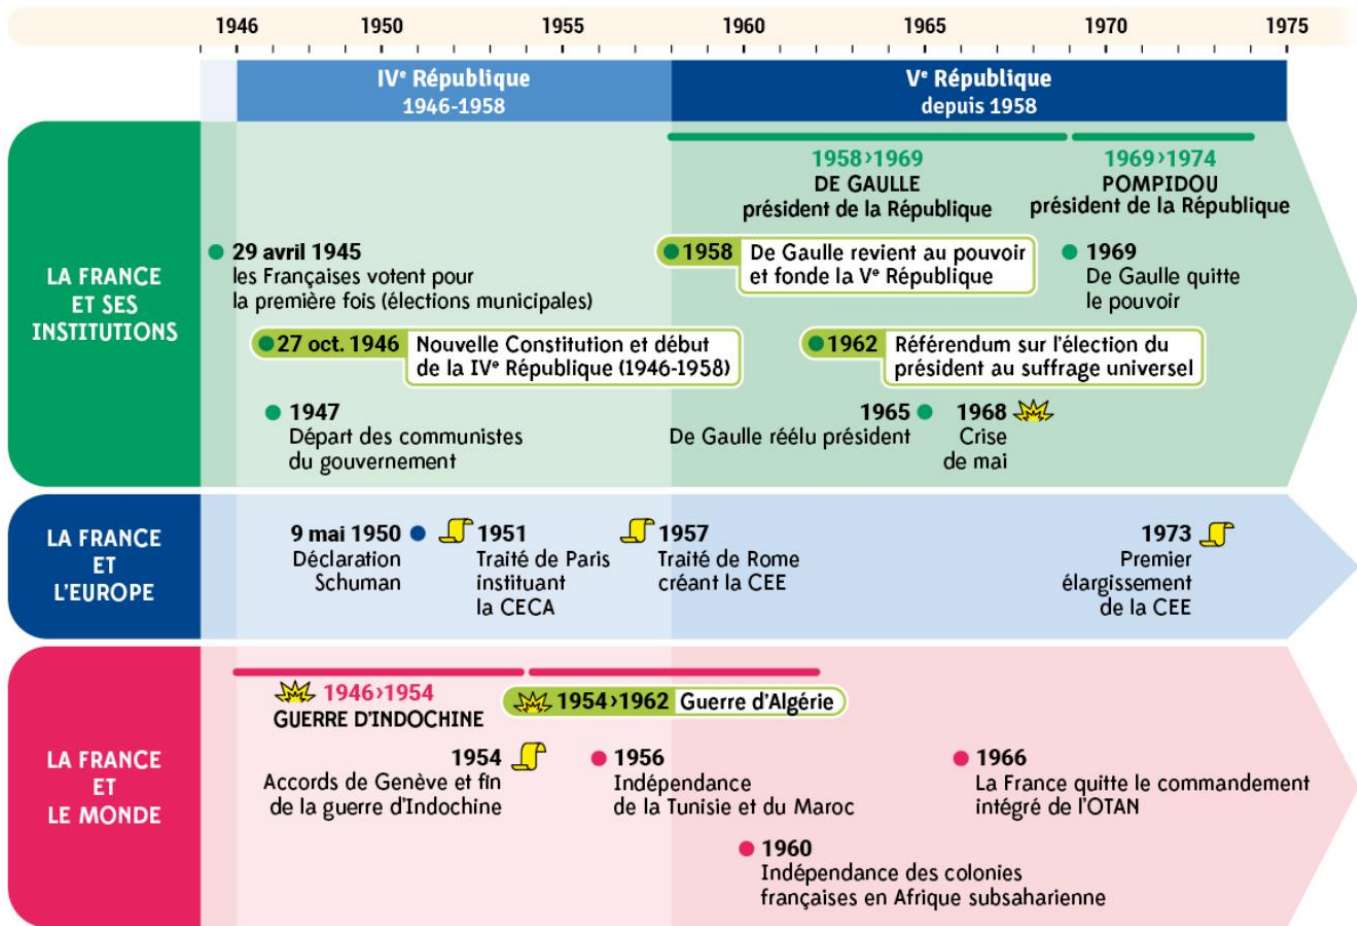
1946 1950 1955 1960 1965 1970 1975

IVᵉ République
1946-1958

Vᵉ République
depuis 1958

LA FRANCE ET SES INSTITUTIONS

1958›1969
DE GAULLE
président de la République

1969›1974
POMPIDOU
président de la République

29 avril 1945
les Françaises votent pour la première fois (élections municipales)

1958 De Gaulle revient au pouvoir et fonde la Vᵉ République

1969
De Gaulle quitte le pouvoir

27 oct. 1946 Nouvelle Constitution et début de la IVᵉ République (1946-1958)

1962 Référendum sur l'élection du président au suffrage universel

1947
Départ des communistes du gouvernement

1965
De Gaulle réélu président

1968
Crise de mai

LA FRANCE ET L'EUROPE

9 mai 1950
Déclaration Schuman

1951
Traité de Paris instituant la CECA

1957
Traité de Rome créant la CEE

1973
Premier élargissement de la CEE

LA FRANCE ET LE MONDE

1946›1954
GUERRE D'INDOCHINE

1954›1962 Guerre d'Algérie

1954
Accords de Genève et fin de la guerre d'Indochine

1956
Indépendance de la Tunisie et du Maroc

1966
La France quitte le commandement intégré de l'OTAN

1960
Indépendance des colonies françaises en Afrique subsaharienne